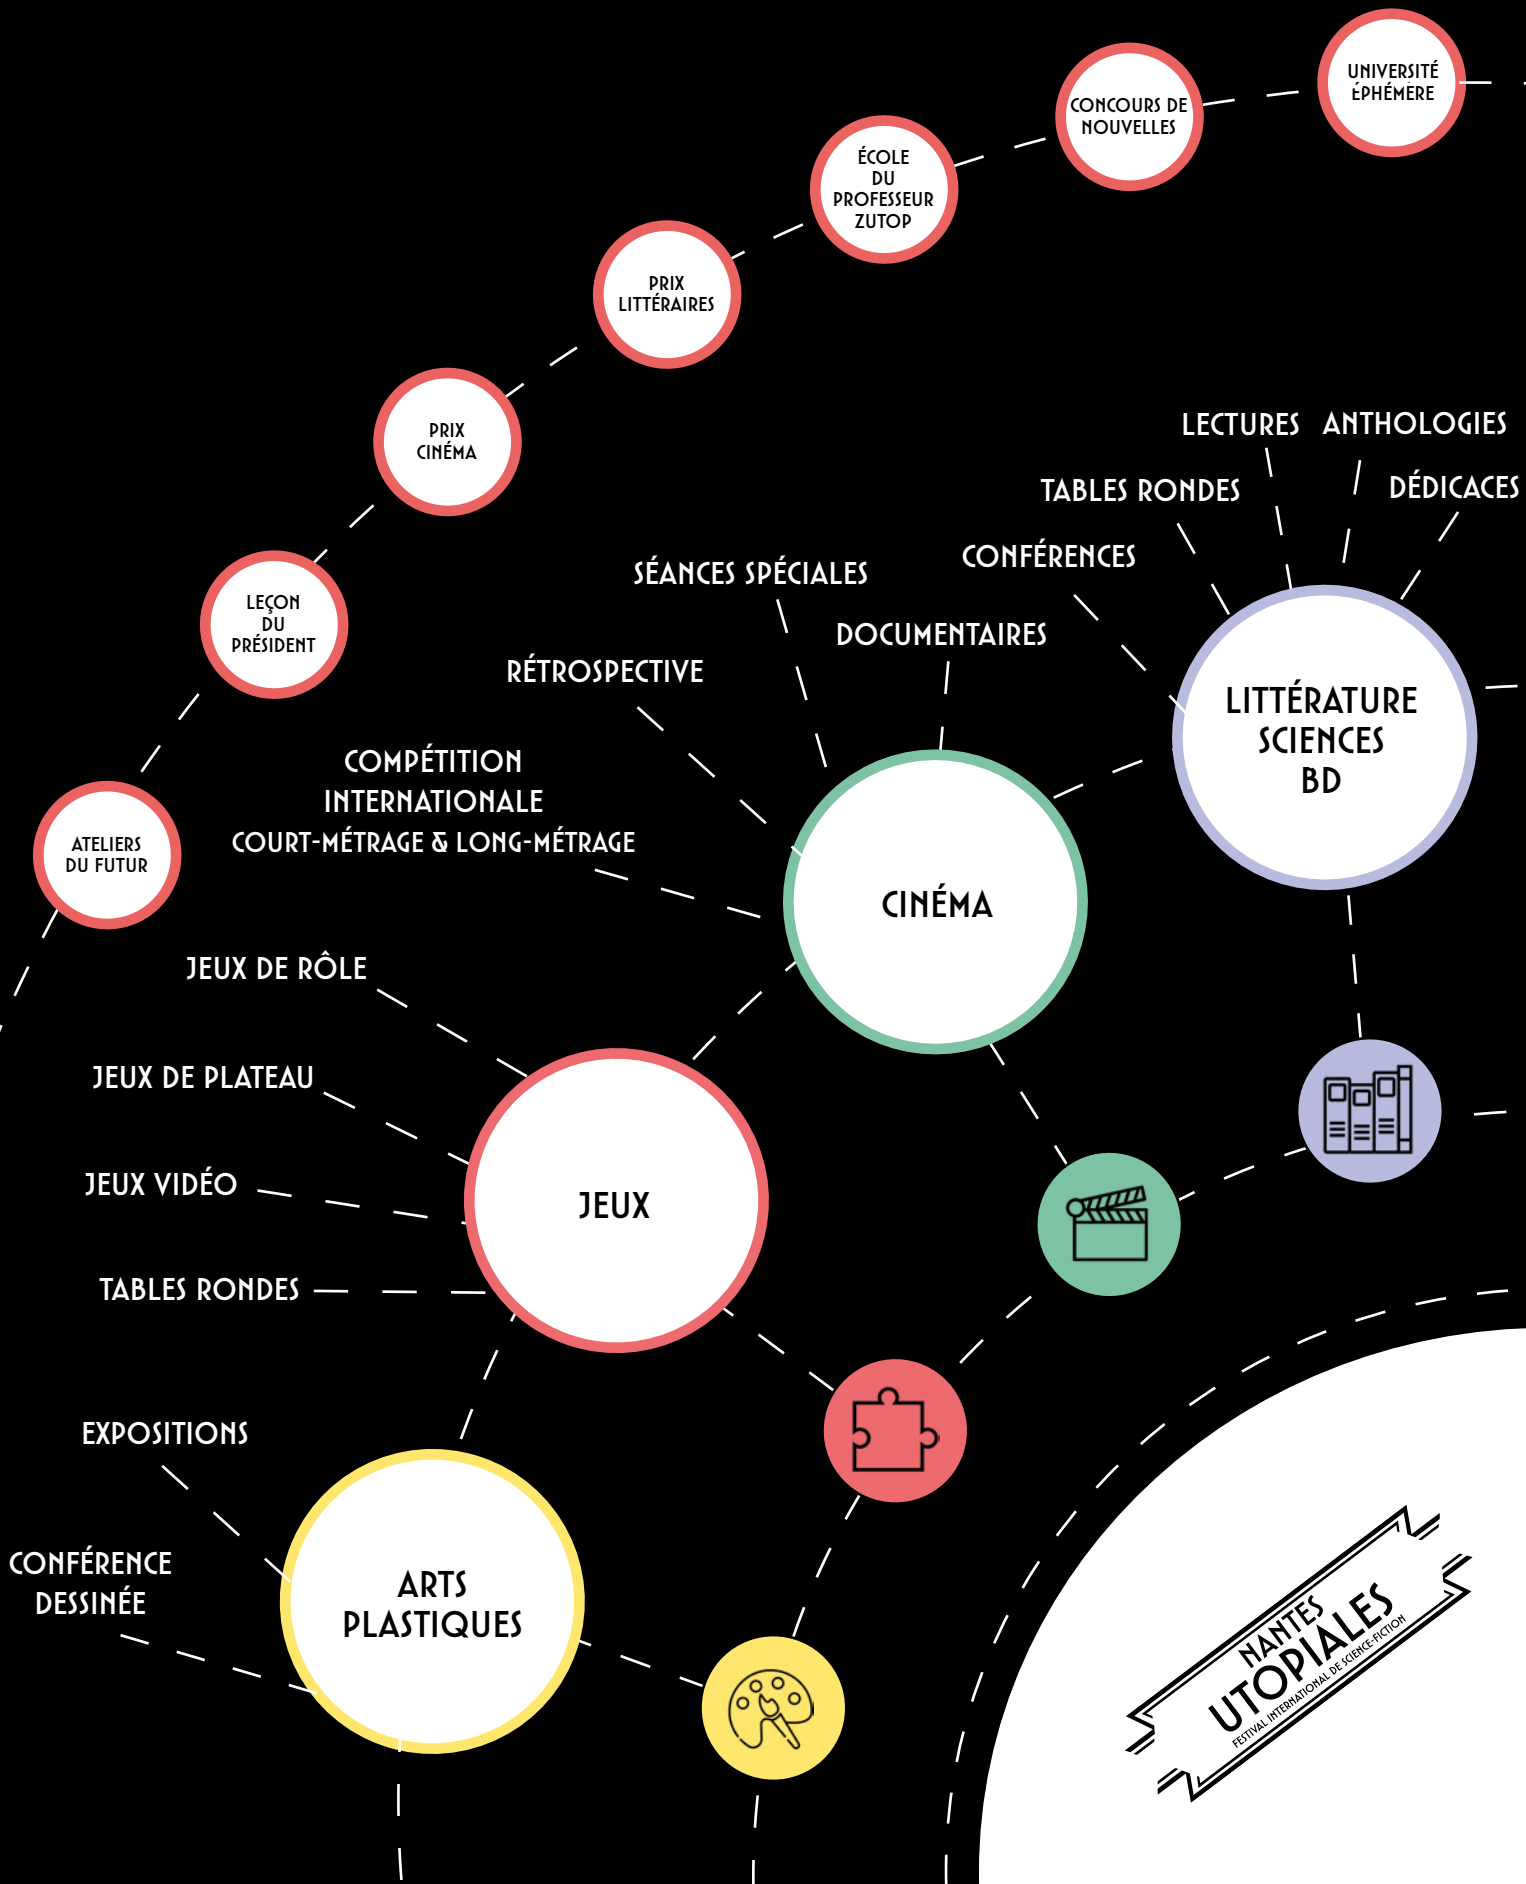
UNIVERSITÉ ÉPHÉMÈRE

CONCOURS DE NOUVELLES

ÉCOLE DU PROFESSEUR ZUTOP

PRIX LITTÉRAIRES

PRIX CINÉMA

LEÇON DU PRÉSIDENT

ATELIERS DU FUTUR

LECTURES

ANTHOLOGIES

TABLES RONDES

DÉDICACES

CONFÉRENCES

SÉANCES SPÉCIALES

DOCUMENTAIRES

RÉTROSPECTIVE

LITTÉRATURE SCIENCES BD

COMPÉTITION INTERNATIONALE COURT-MÉTRAGE & LONG-MÉTRAGE

CINÉMA

JEUX DE RÔLE

JEUX DE PLATEAU

JEUX VIDÉO

JEUX

TABLES RONDES

EXPOSITIONS

CONFÉRENCE DESSINÉE

ARTS PLASTIQUES

NANTES UTOPIALES
FESTIVAL INTERNATIONAL DE SCIENCE-FICTION